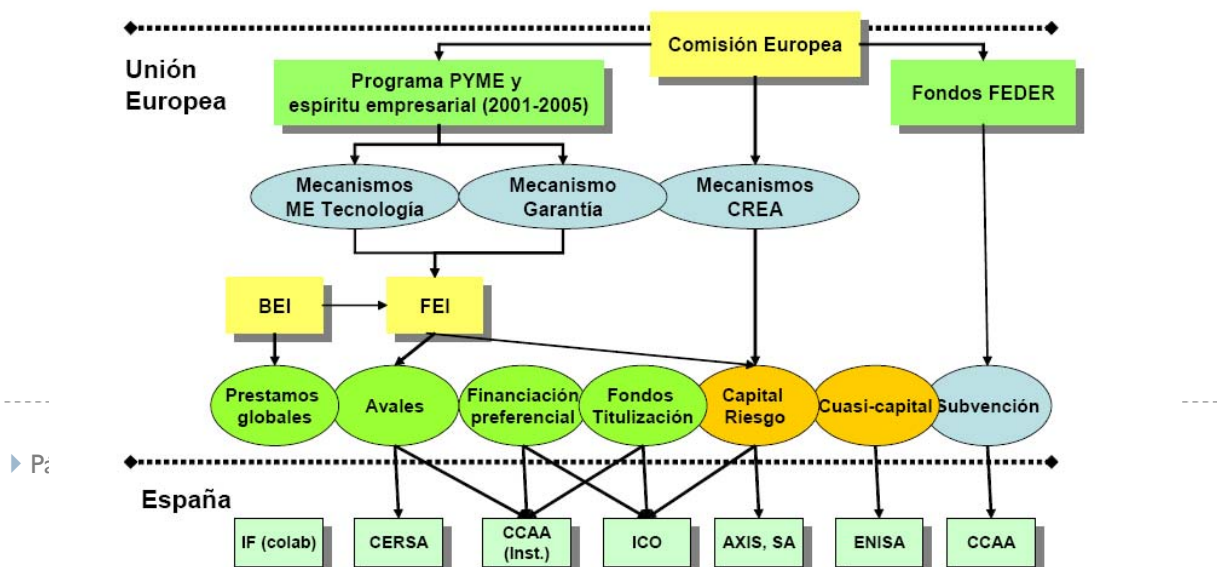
Comisión Europea

Unión Europea

Programa PYME y espíritu empresarial (2001-2005)

Fondos FEDER

Mecanismos ME Tecnología

Mecanismo Garantía

Mecanismos CREA

BEI

FEI

Prestamos globales

Avales

Financiación preferencial

Fondos Titulización

Capital Riesgo

Cuasi-capital

Subvención

Pa

España

IF (colab)

CERSA

CCAA (Inst.)

ICO

AXIS, SA

ENISA

CCAA